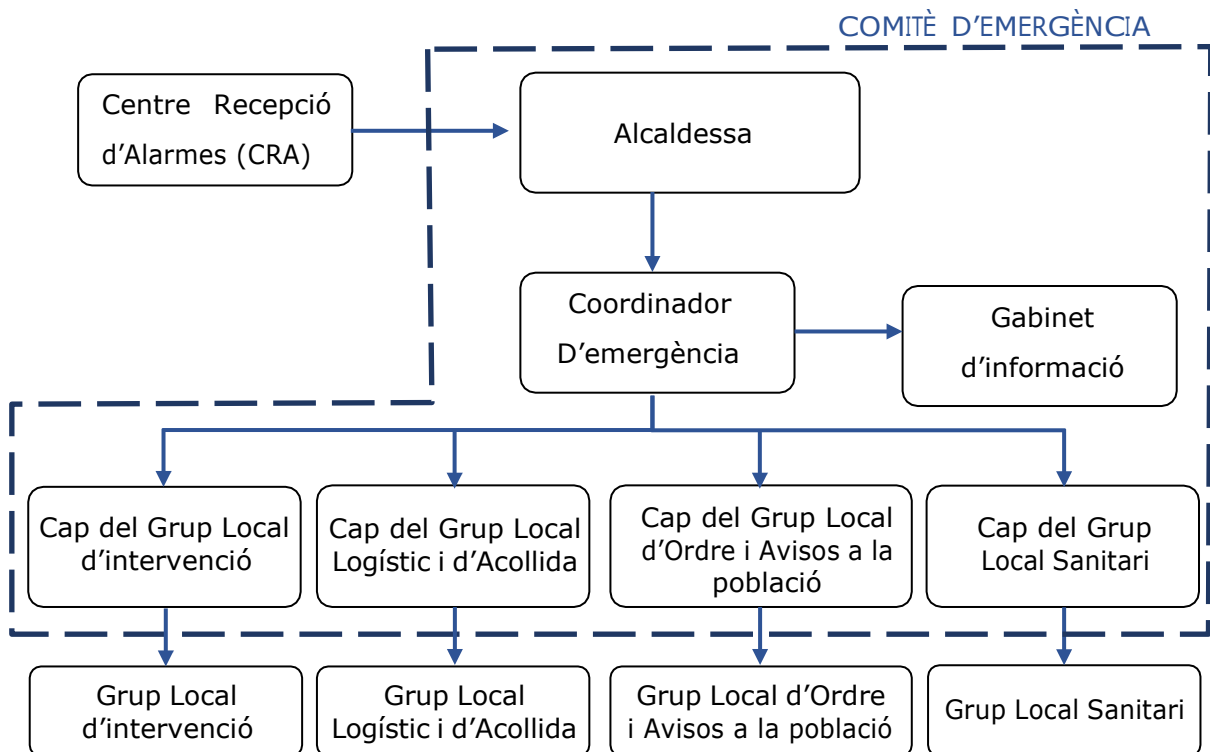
COMITÈ D'EMERGÈNCIA

Centre Recepció d'Alarmes (CRA)

Alcaldessa

Coordinador D'emergència

Gabinet d'informació

Cap del Grup Local d'intervenció

Cap del Grup Local Logístic i d'Acollida

Cap del Grup Local d'Ordre i Avisos a la població

Cap del Grup Local Sanitari

Grup Local d'intervenció

Grup Local Logístic i d'Acollida

Grup Local d'Ordre i Avisos a la població

Grup Local Sanitari